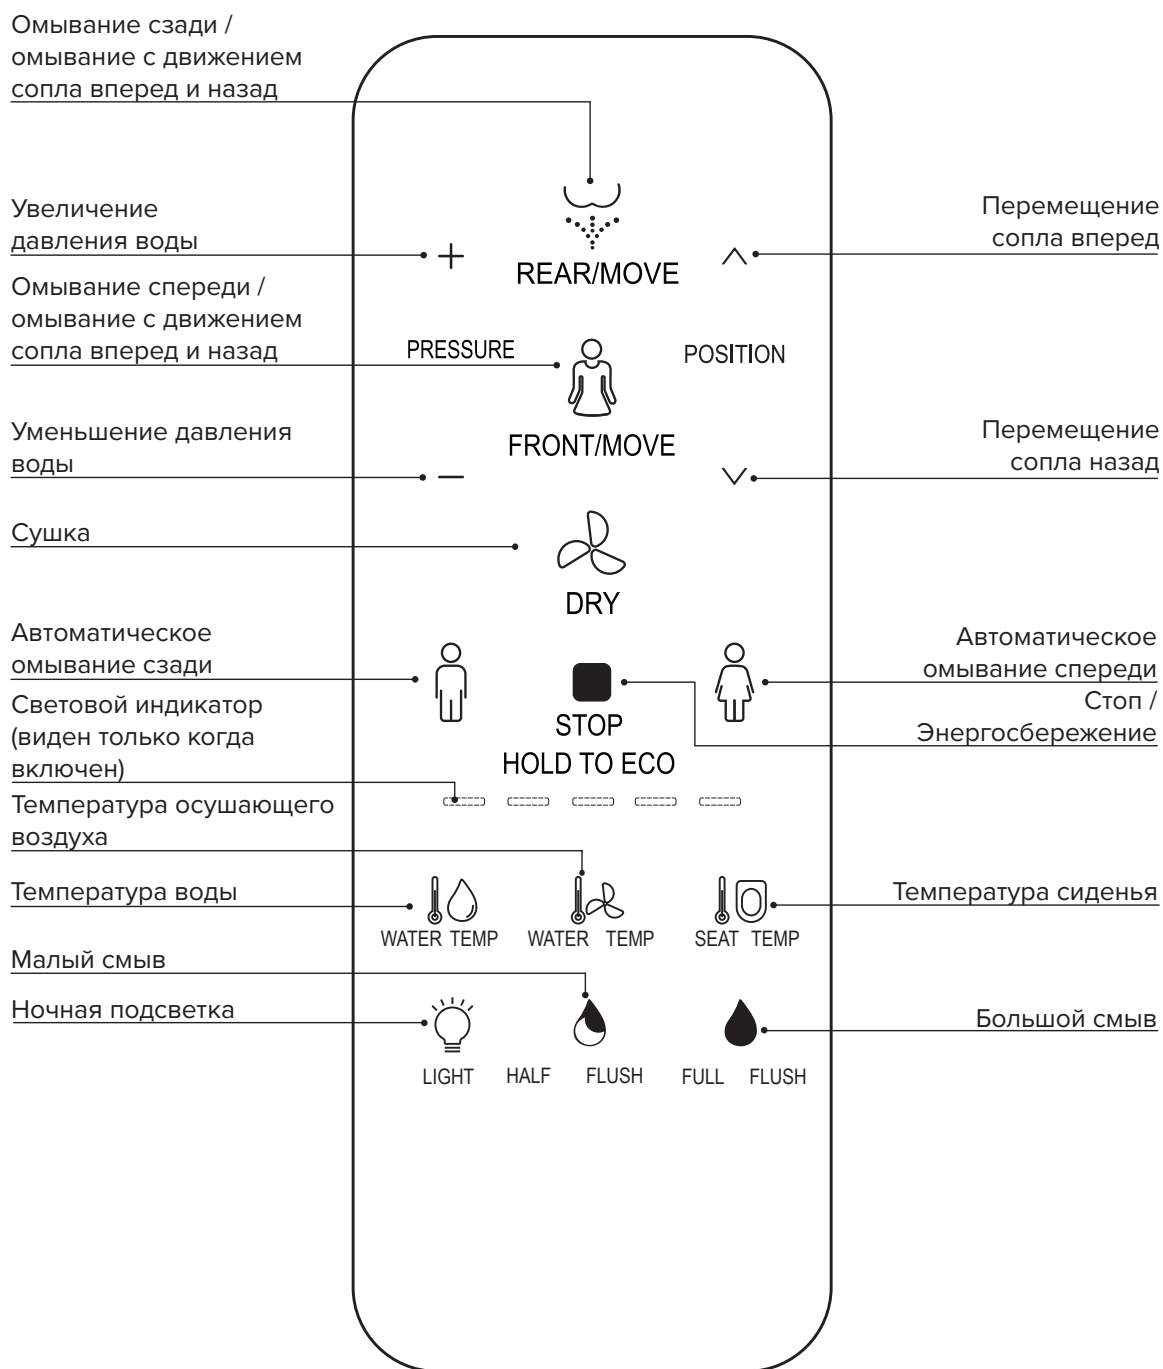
Омывание сзади / омывание с движением сопла вперед и назад

Увеличение давления воды

Перемещение сопла вперед

+

REAR/MOVE

^

Омывание спереди / омывание с движением сопла вперед и назад

PRESSURE

POSITION

Уменьшение давления воды

FRONT/MOVE

Перемещение сопла назад

—

v

Сушка

DRY

Автоматическое омывание сзади

Автоматическое омывание спереди

Световой индикатор (виден только когда включен)

STOP
HOLD TO ECO

Стоп / Энергосбережение

Температура осушающего воздуха

Температура воды

Температура сиденья

WATER TEMP

WATER TEMP

SEAT TEMP

Малый смыв

Ночная подсветка

Большой смыв

LIGHT

HALF FLUSH

FULL FLUSH